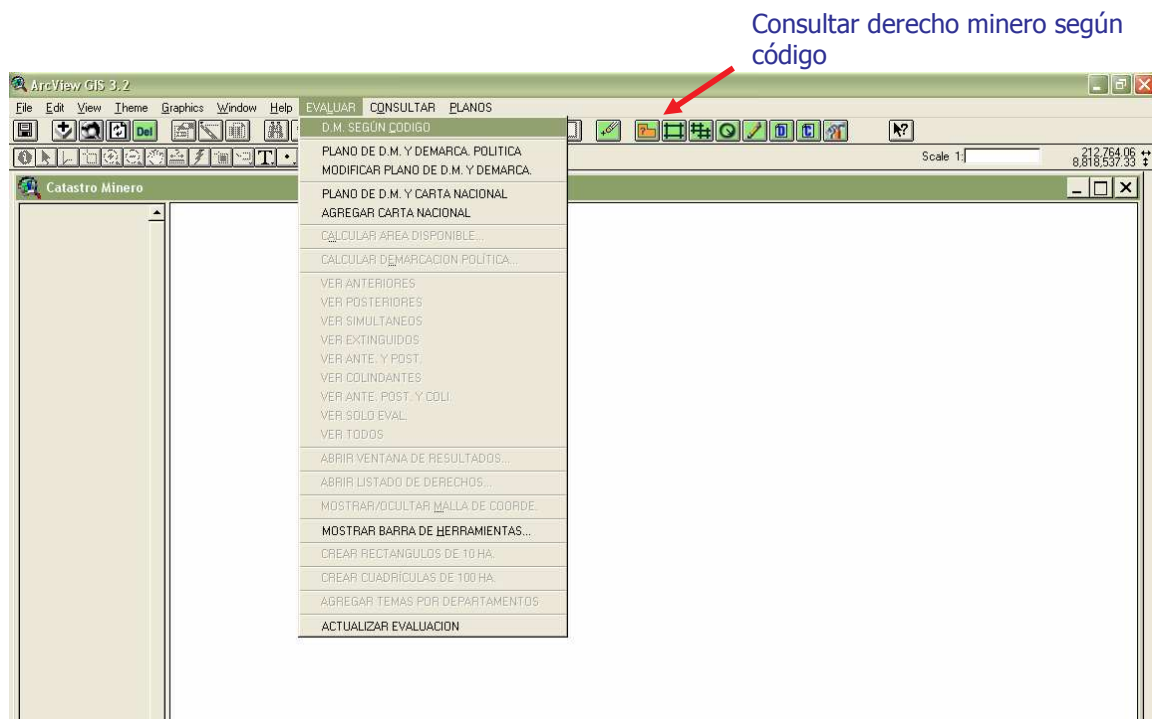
Consultar derecho minero según código

ArcView GIS 3.2

File Edit View Theme Graphics Window Help EVALUAR CONSULTAR PLANOS

Del

Scale 1:

212,764.06
8,818,537.33

Catastro Minero

D.M. SEGÚN CODIGO
PLANO DE D.M. Y DEMARCA. POLITICA
MODIFICAR PLANO DE D.M. Y DEMARCA.
PLANO DE D.M. Y CARTA NACIONAL
AGREGAR CARTA NACIONAL
CALCULAR AREA DISPONIBLE...
CALCULAR DEMARCACION POLITICA...
VER ANTERIORES
VER POSTERIORES
VER SIMULTANEOS
VER EXTINGUIDOS
VER ANTE. Y POST.
VER COLINDANTES
VER ANTE. POST. Y COLI.
VER SOLO EVAL.
VER TODOS
ABRIR VENTANA DE RESULTADOS...
ABRIR LISTADO DE DERECHOS...
MOSTRAR/OCULTAR MALLA DE COORDE.
MOSTRAR BARRA DE HERRAMIENTAS...
CREAR RECTANGULOS DE 10 HA.
CREAR CUADRÍCULAS DE 100 HA.
AGREGAR TEMAS POR DEPARTAMENTOS
ACTUALIZAR EVALUACION